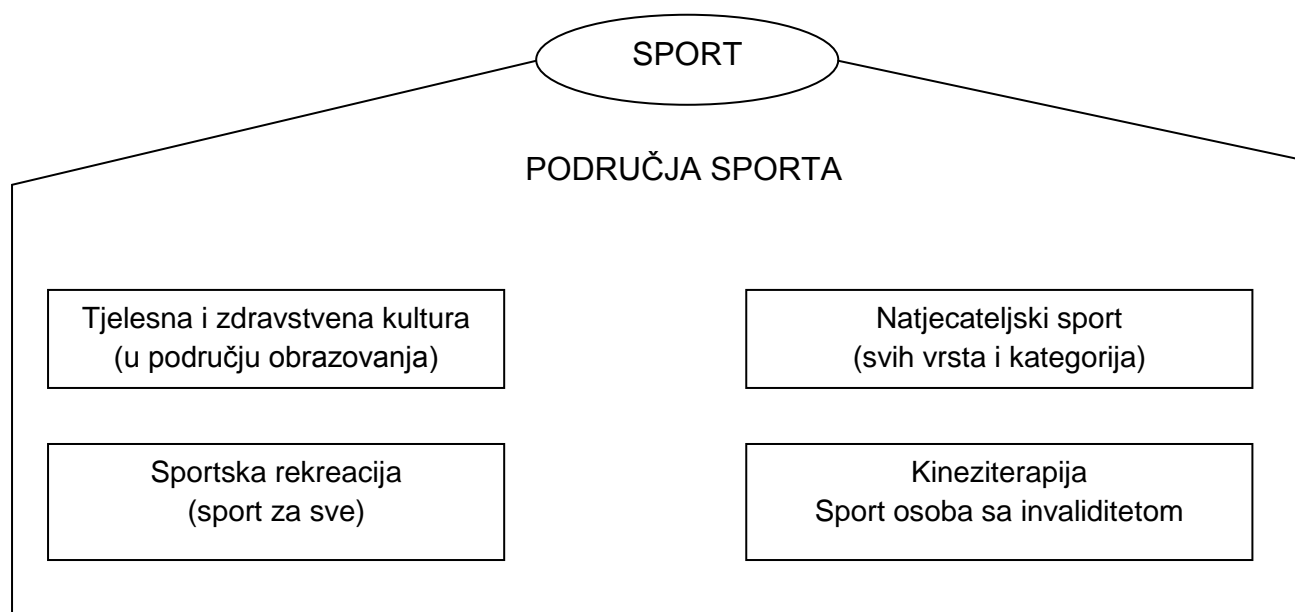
SPORT

PODRUČJA SPORTA

Tjelesna i zdravstvena kultura
(u području obrazovanja)

Natjecateljski sport
(svih vrsta i kategorija)

Sportska rekreacija
(sport za sve)

Kineziterapija
Sport osoba sa invaliditetom